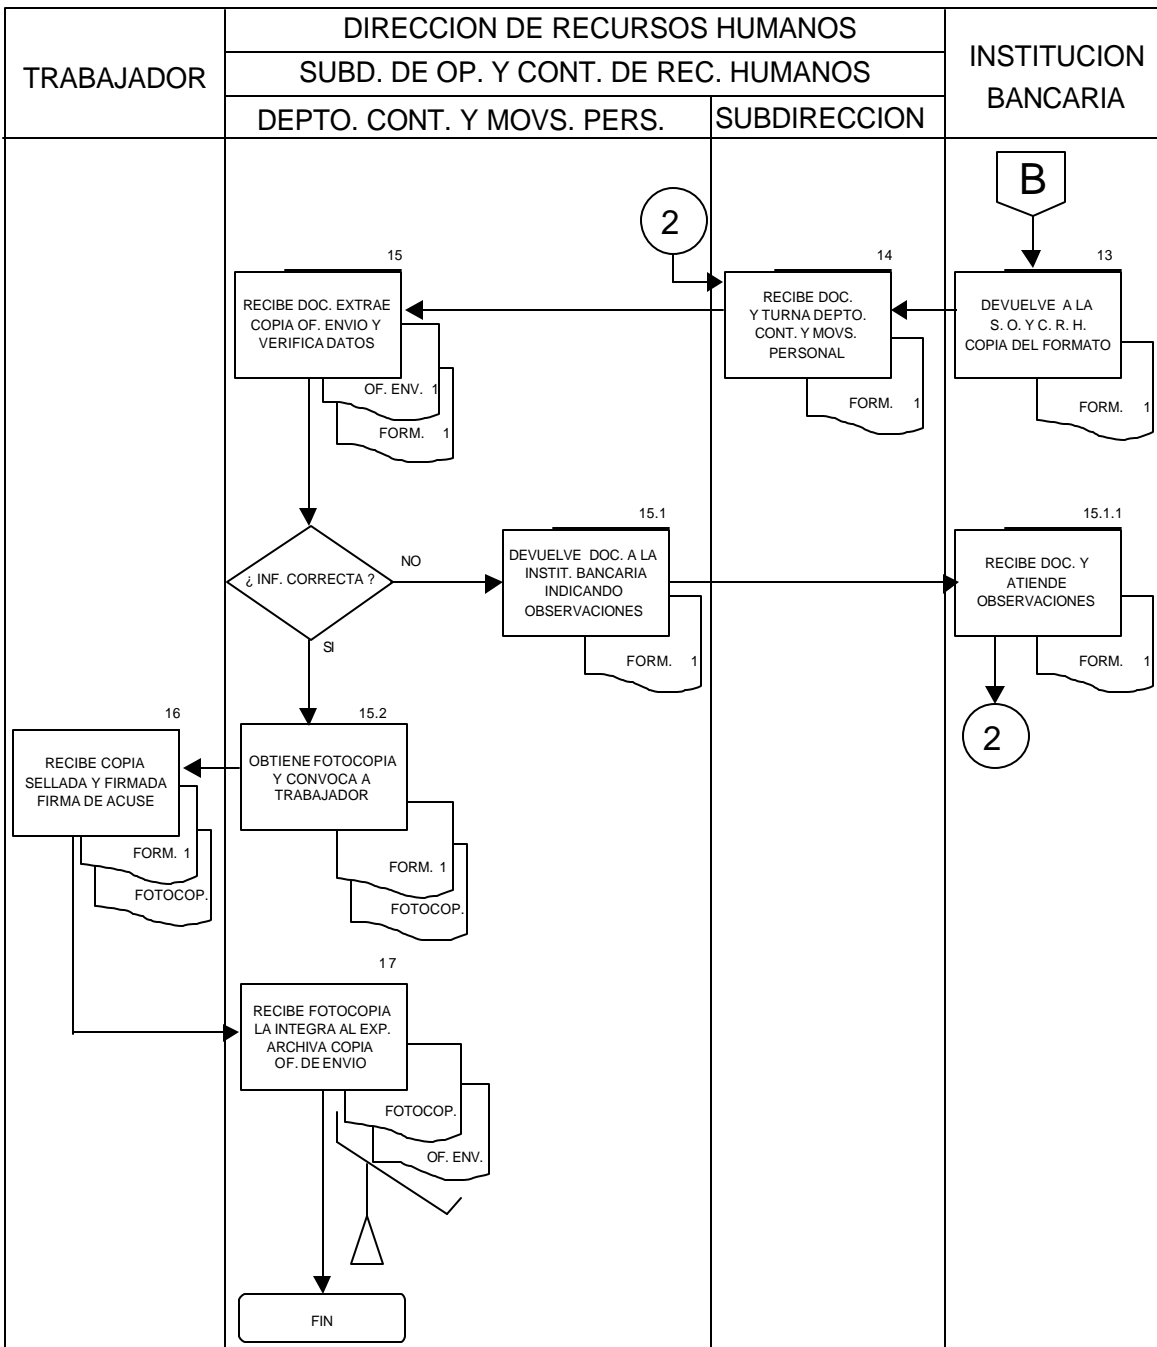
TRABAJADOR

DIRECCION DE RECURSOS HUMANOS

SUBD. DE OP. Y CONT. DE REC. HUMANOS

DEPTO. CONT. Y MOVS. PERS.

SUBDIRECCION

INSTITUCION BANCARIA

B

2

13
DEVUELVE A LA S. O. Y C. R. H. COPIA DEL FORMATO
FORM. 1

14
RECIBE DOC. Y TURNA DEPTO. CONT. Y MOVS. PERSONAL
FORM. 1

15
RECIBE DOC. EXTRAE COPIA OF. ENVIO Y VERIFICA DATOS
OF. ENV. 1
FORM. 1

¿ INF. CORRECTA ?
NO
SI

15.1
DEVUELVE DOC. A LA INSTIT. BANCARIA INDICANDO OBSERVACIONES
FORM. 1

15.1.1
RECIBE DOC. Y ATIENDE OBSERVACIONES
FORM. 1

2

16
RECIBE COPIA SELLADA Y FIRMADA FIRMA DE ACUSE
FORM. 1
FOTOCOP.

15.2
OBTIENE FOTOCOPIA Y CONVOCA A TRABAJADOR
FORM. 1
FOTOCOP.

17
RECIBE FOTOCOPIA LA INTEGRA AL EXP. ARCHIVA COPIA OF. DE ENVIO
FOTOCOP.
OF. ENV.

FIN